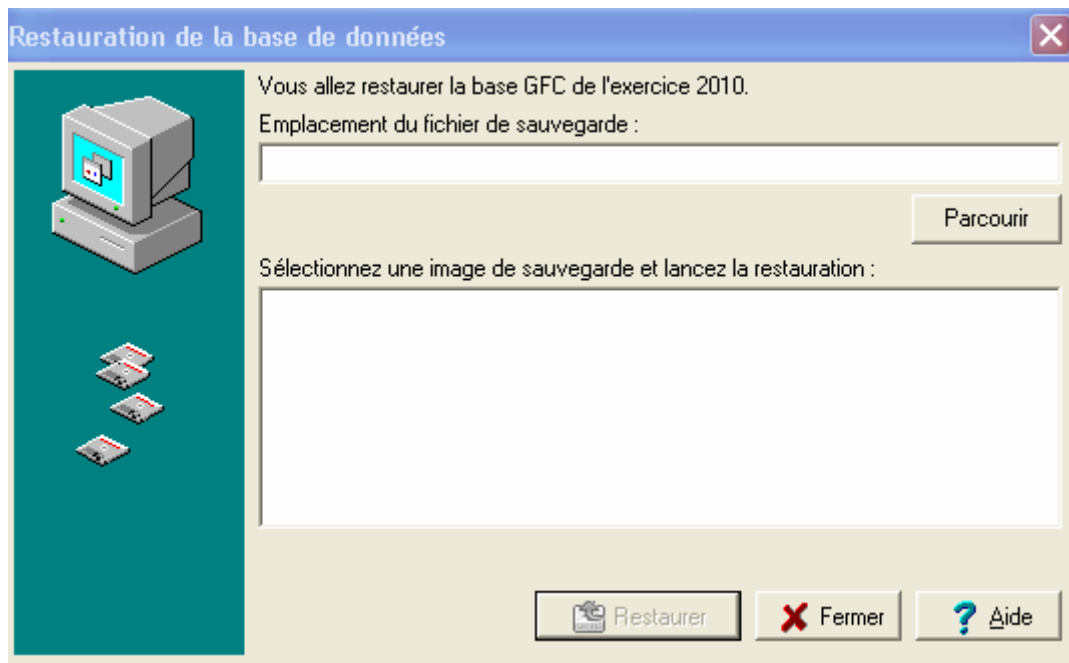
Restauration de la base de données

Vous allez restaurer la base GFC de l'exercice 2010.

Emplacement du fichier de sauvegarde :

Parcourir

Sélectionnez une image de sauvegarde et lancez la restauration :

Restaurer

Fermer

Aide